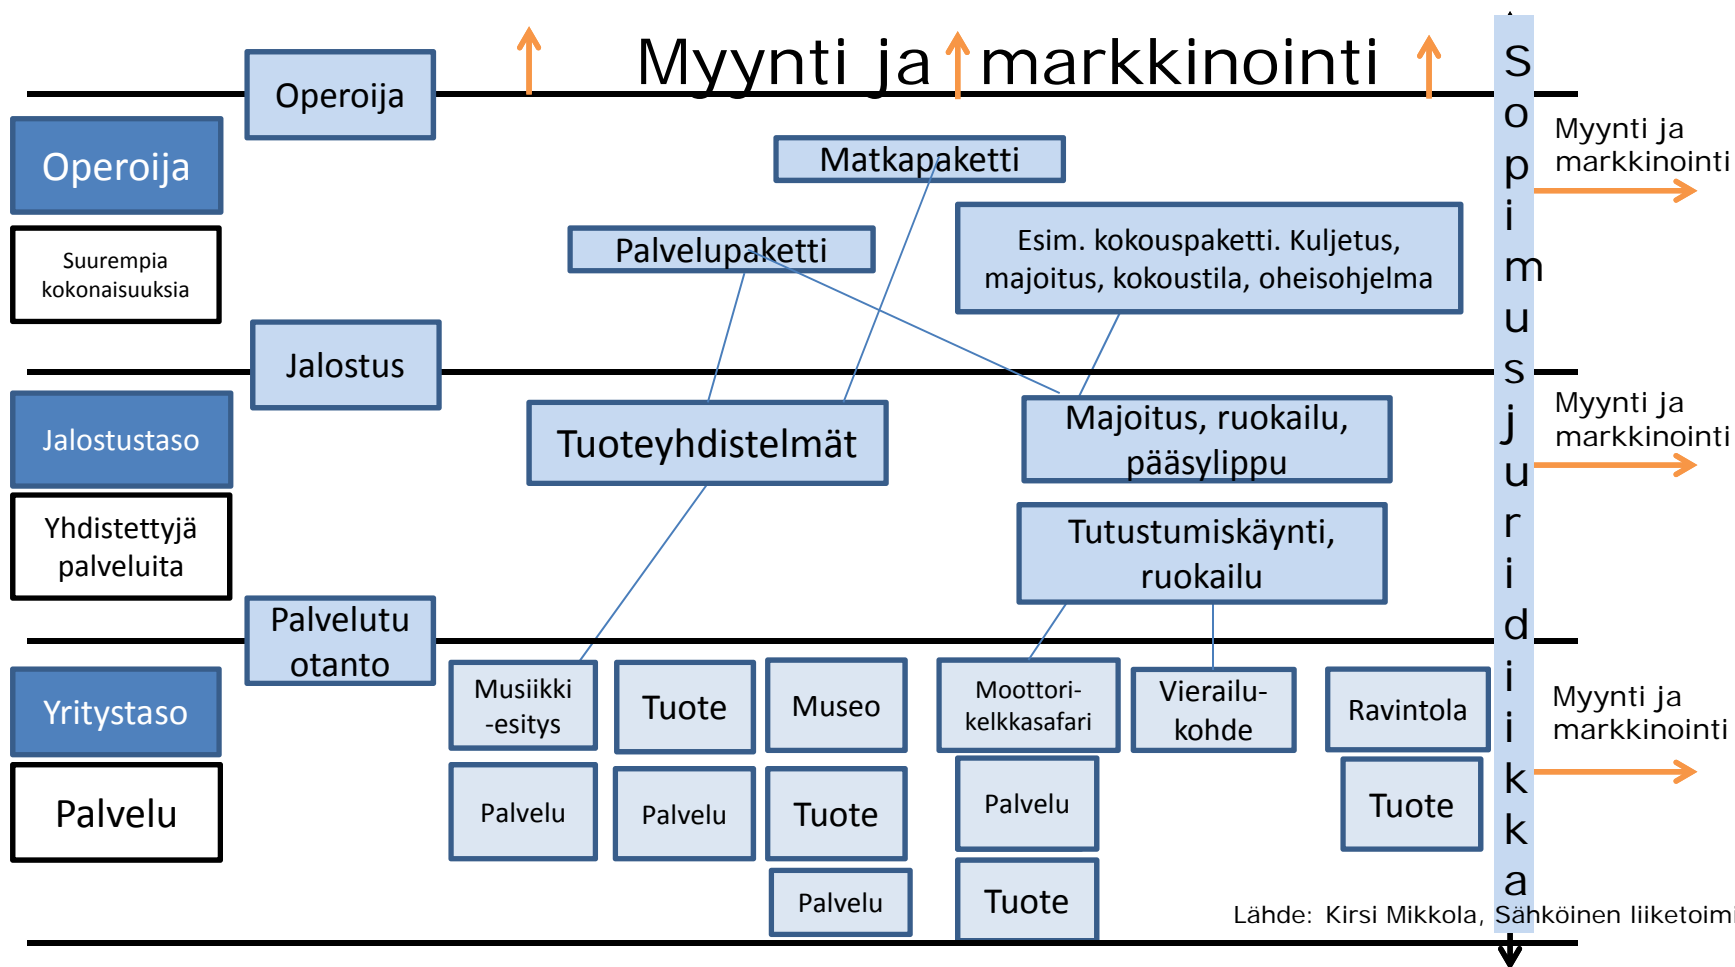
Myynti ja markkinointi

Operoija

Operoija

Suurempia kokonaisuuksia

Matkapaketti

Palvelupaketti

Esim. kokouspaketti. Kuljetus, majoitus, kokoustila, oheisohjelma

Jalostus

Jalostustaso

Yhdistettyjä palveluita

Tuoteyhdistelmät

Majoitus, ruokailu, pääsylippu

Tutustumiskäynti, ruokailu

Palvelutuotanto

Yritystaso

Palvelu

Musiikki -esitys

Tuote

Museo

Moottorikelkkasafari

Vierailukohde

Ravintola

Palvelu

Palvelu

Tuote

Palvelu

Tuote

Palvelu

Tuote

Sopimusjuridiikka

Myynti ja markkinointi

Myynti ja markkinointi

Myynti ja markkinointi

Lähde: Kirsi Mikkola, Sähköinen liiketoim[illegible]